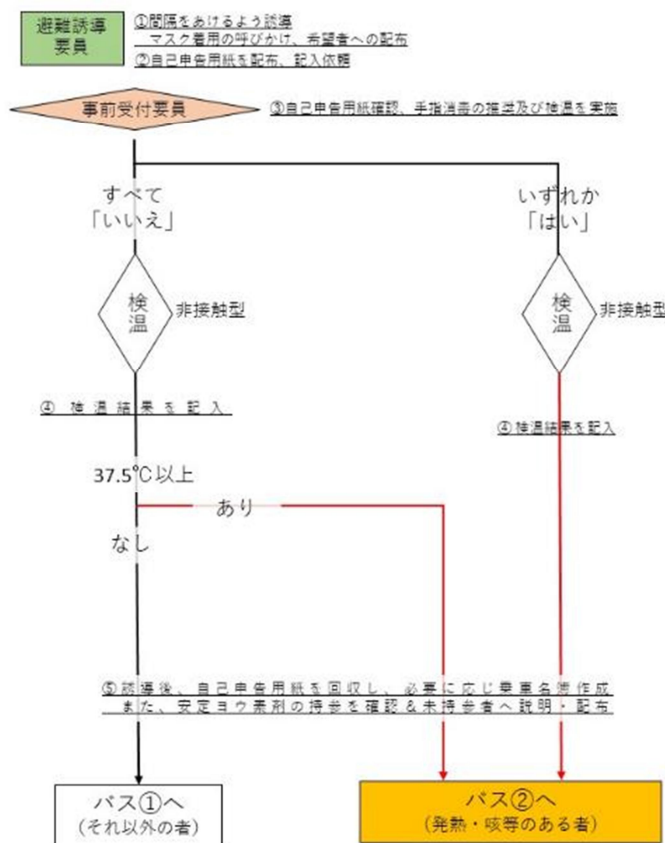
避難誘導要員

①間隔をあけるよう誘導
マスク着用の呼びかけ、希望者への配布
②自己申告用紙を配布、記入依頼

事前受付要員

③自己申告用紙確認、手指消毒の推奨及び検温を実施

すべて
「いいえ」

いずれか
「はい」

検温

非接触型

検温

非接触型

④ 検温結果を記入

④検温結果を記入

37.5℃以上

あり

なし

⑤誘導後、自己申告用紙を回収し、必要に応じ乗車名簿作成
また、安定ヨウ素剤の持参を確認＆未持参者へ説明・配布

バス①へ
（それ以外の者）

バス②へ
（発熱・咳等のある者）